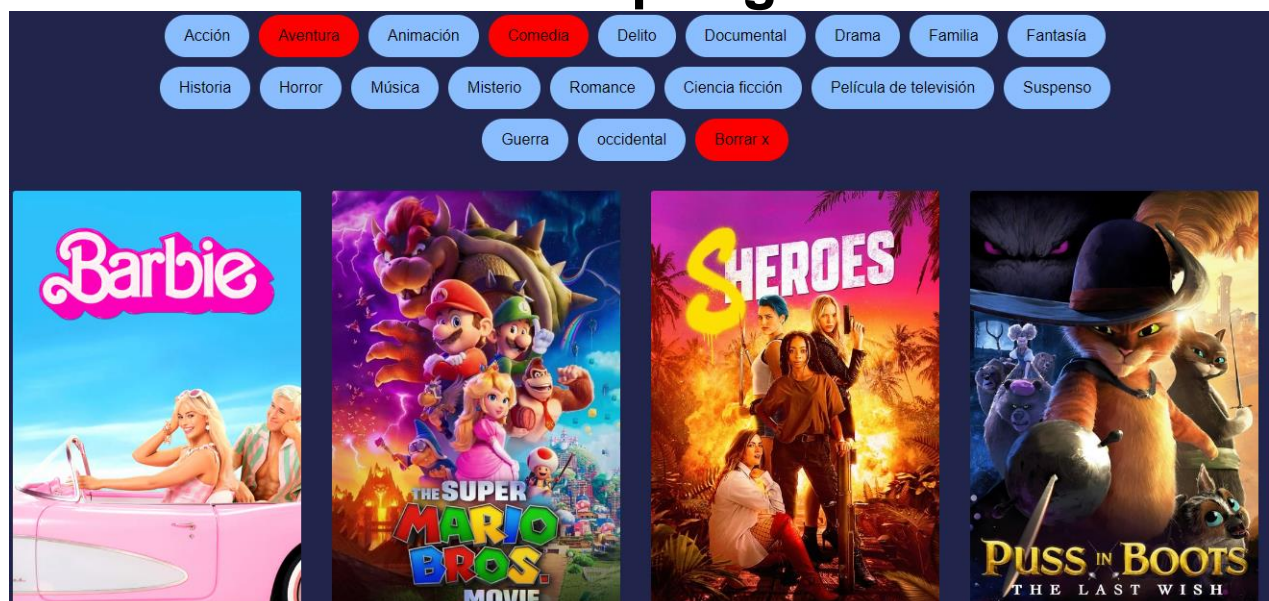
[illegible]

Acción Aventura Animación Comedia Delito Documental Drama Familia Fantasía

Historia Horror Música Misterio Romance Ciencia ficción Película de televisión Suspenso

Guerra occidental Borrar x

Barbie

THE SUPER MARIO BROS. MOVIE

SHEROES

PUSS IN BOOTS THE LAST WISH